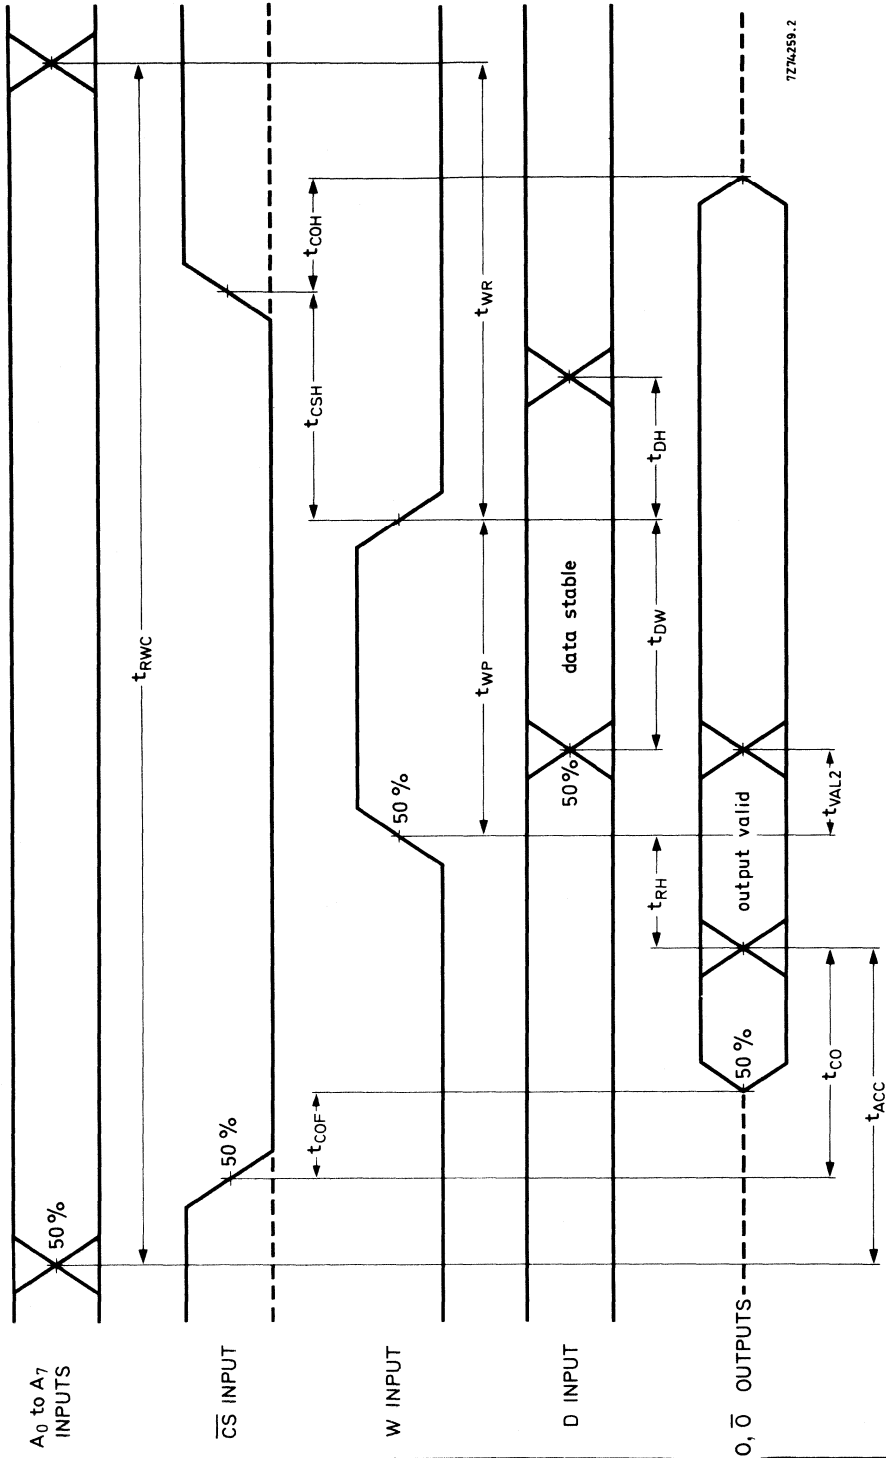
$A_0$ to $A_7$ INPUTS

$\overline{CS}$ INPUT

W INPUT

D INPUT

O, $\overline{O}$ OUTPUTS

7Z74259.2

50 %

50 %

50 %

50 %

50 %

$t_{RWC}$

$t_{COF}$

$t_{CSH}$

$t_{COH}$

$t_{WP}$

$t_{WR}$

data stable

$t_{DW}$

$t_{DH}$

$t_{RH}$

output valid

$t_{VAL2}$

$t_{CO}$

$t_{ACC}$